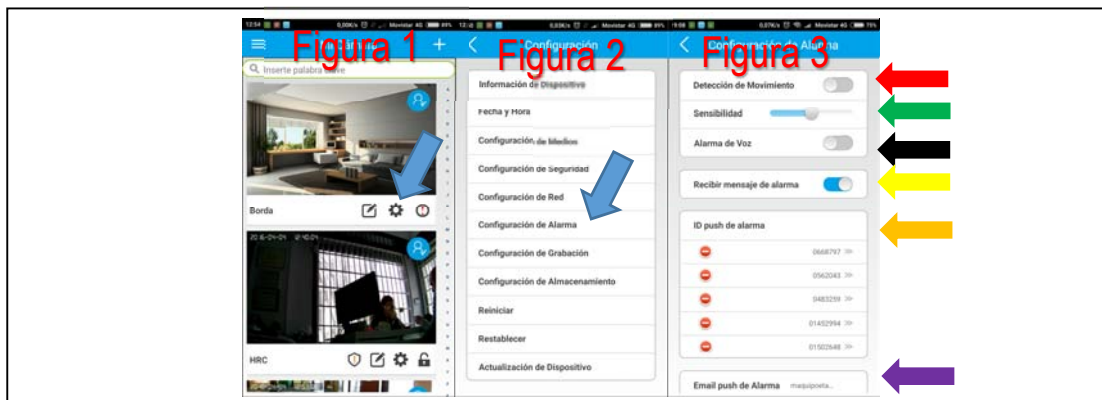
12:54 0,00K/s Movistar 4G 89% 12:54 0,03K/s Movistar 4G 89% 19:09 0,07K/s Movistar 4G 75%

Figura 1 +
Inserte palabra clave
Borda
2016-04-01 10:01
HRC

Figura 2
Configuración
Información de Dispositivo
Fecha y Hora
Configuración de Medios
Configuración de Seguridad
Configuración de Red
Configuración de Alarma
Configuración de Grabación
Configuración de Almacenamiento
Reiniciar
Restablecer
Actualización de Dispositivo

Figura 3
Configuración de Alarma
Detección de Movimiento
Sensibilidad
Alarma de Voz
Recibir mensaje de alarma
ID push de alarma
0668797
0562043
0483259
01452994
01502648
Email push de Alarma maquipoeta...